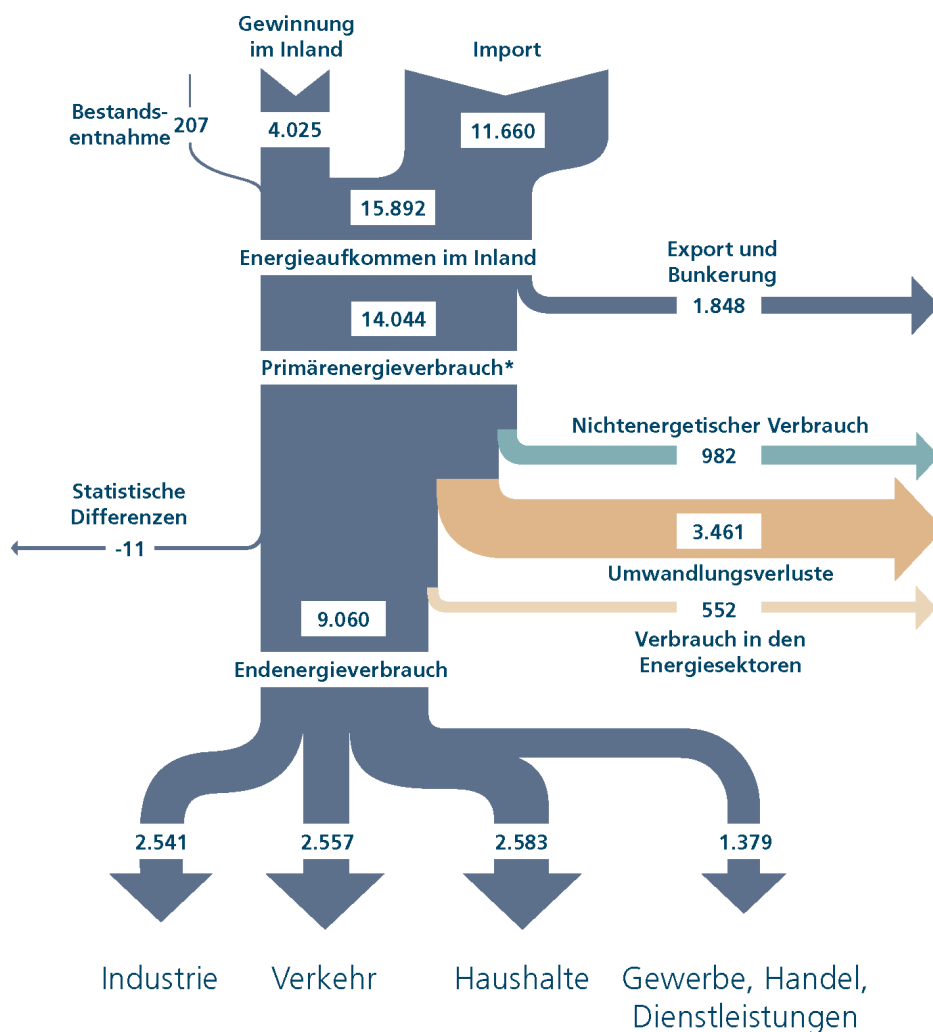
Gewinnung im Inland

Import

Bestandsentnahme 207

4.025

11.660

15.892

Energieaufkommen im Inland

Export und Bunkerung

1.848

14.044

Primärenergieverbrauch*

Nichtenergetischer Verbrauch

982

Statistische Differenzen

-11

3.461

Umwandlungsverluste

552

Verbrauch in den Energiesektoren

9.060

Endenergieverbrauch

2.541

2.557

2.583

1.379

Industrie

Verkehr

Haushalte

Gewerbe, Handel, Dienstleistungen